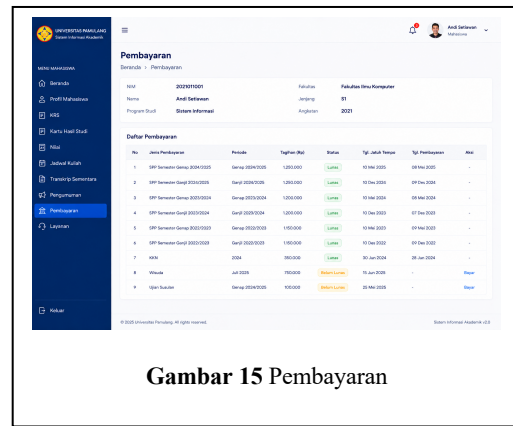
UNIVERSITAS PAMULANG
Sistem Informasi Akademik

MENU MAHASISWA
Beranda
Profil Mahasiswa
KRS
Kartu Hasil Studi
Nilai
Jadwal Kuliah
Transkrip Sementara
Pengumuman
Pembayaran
Layanan

Keluar

Andi Setiawan
Mahasiswa

Pembayaran
Beranda > Pembayaran

NIM 2021011001
Nama Andi Setiawan
Program Studi Sistem Informasi
Fakultas Fakultas Ilmu Komputer
Jenjang S1
Angkatan 2021

Daftar Pembayaran

| No | Jenis Pembayaran | Periode | Tagihan (Rp) | Status | Tgl. Jatuh Tempo | Tgl. Pembayaran | Aksi |
|---|---|---|---|---|---|---|---|
| 1 | SPP Semester Genap 2024/2025 | Genap 2024/2025 | 1.250.000 | Lunas | 10 Mei 2025 | 08 Mei 2025 | - |
| 2 | SPP Semester Ganjil 2024/2025 | Ganjil 2024/2025 | 1.250.000 | Lunas | 10 Des 2024 | 09 Des 2024 | - |
| 3 | SPP Semester Genap 2023/2024 | Genap 2023/2024 | 1.250.000 | Lunas | 10 Mei 2024 | 08 Mei 2024 | - |
| 4 | SPP Semester Ganjil 2023/2024 | Ganjil 2023/2024 | 1.200.000 | Lunas | 10 Dec 2023 | 07 Dec 2023 | - |
| 5 | SPP Semester Genap 2022/2023 | Genap 2022/2023 | 1.150.000 | Lunas | 10 Mei 2023 | 09 Mei 2023 | - |
| 6 | SPP Semester Ganjil 2022/2023 | Ganjil 2022/2023 | 1.150.000 | Lunas | 10 Dec 2022 | 09 Dec 2022 | - |
| 7 | KKN | 2024 | 350.000 | Lunas | 30 Jun 2024 | 28 Jun 2024 | - |
| 8 | Wisuda | Juli 2025 | 750.000 | Belum Lunas | 15 Jun 2025 | - | Bayar |
| 9 | Ujian Susulan | Genap 2024/2025 | 100.000 | Belum Lunas | 25 Mei 2025 | - | Bayar |

© 2025 Universitas Pamulang. All rights reserved.
Sistem Informasi Akademik v2.0

Gambar 15 Pembayaran